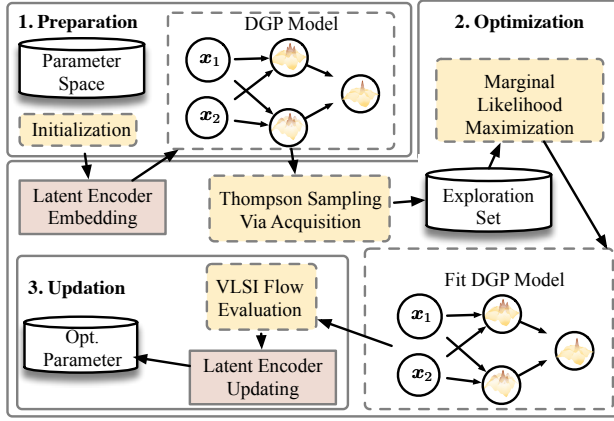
1. Preparation

Parameter Space

Initialization

DGP Model

$x_1$

$x_2$

2. Optimization

Marginal Likelihood Maximization

Latent Encoder Embedding

Thompson Sampling Via Acquisition

Exploration Set

3. Updation

Opt. Parameter

VLSI Flow Evaluation

Latent Encoder Updating

Fit DGP Model

$x_1$

$x_2$